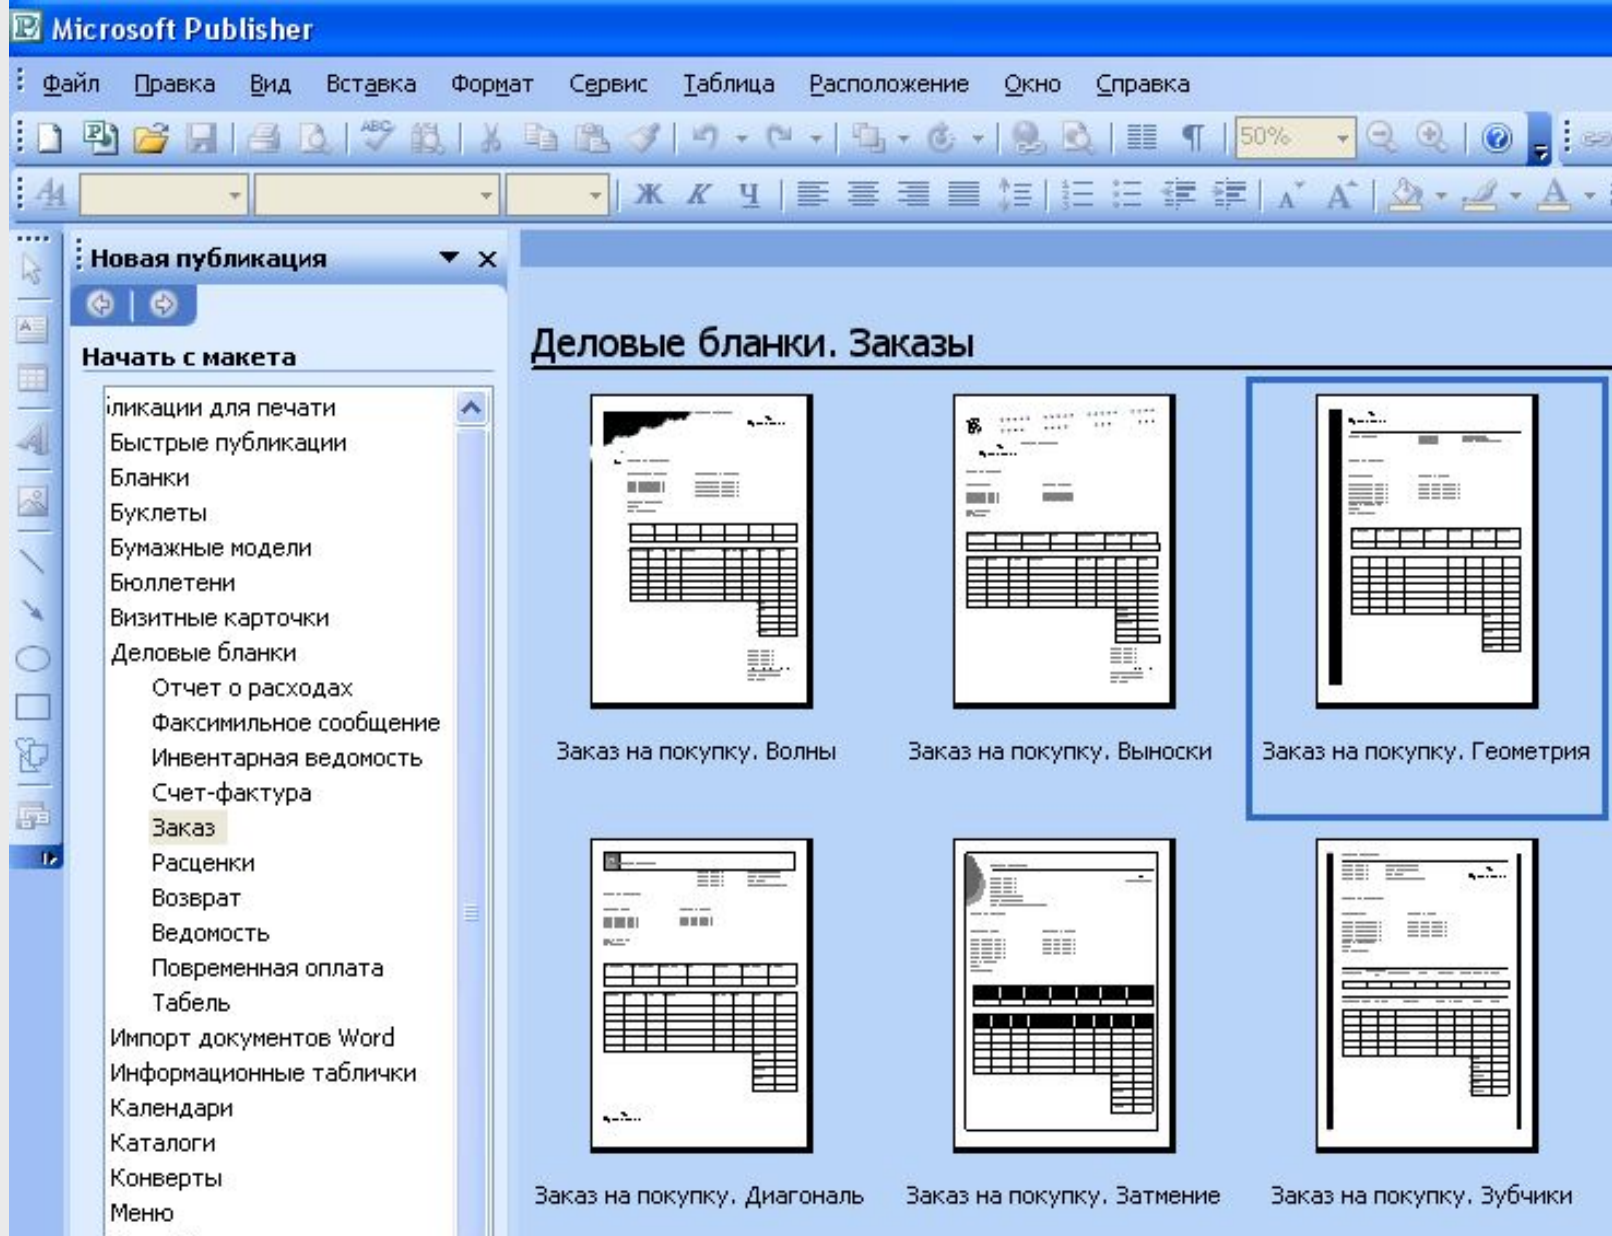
Microsoft Publisher

Файл Правка Вид Вставка Формат Сервис Таблица Расположение Окно Справка

50%

Ж К Ч

Новая публикация

Начать с макета

иликации для печати
Быстрые публикации
Бланки
Буклеты
Бумажные модели
Бюллетени
Визитные карточки
Деловые бланки
Отчет о расходах
Факсимильное сообщение
Инвентарная ведомость
Счет-фактура
Заказ
Расценки
Возврат
Ведомость
Повременная оплата
Табель
Импорт документов Word
Информационные таблички
Календари
Каталоги
Конверты
Меню

Деловые бланки. Заказы

Заказ на покупку. Волны

Заказ на покупку. Выноски

Заказ на покупку. Геометрия

Заказ на покупку. Диагональ

Заказ на покупку. Затмение

Заказ на покупку. Зубчики